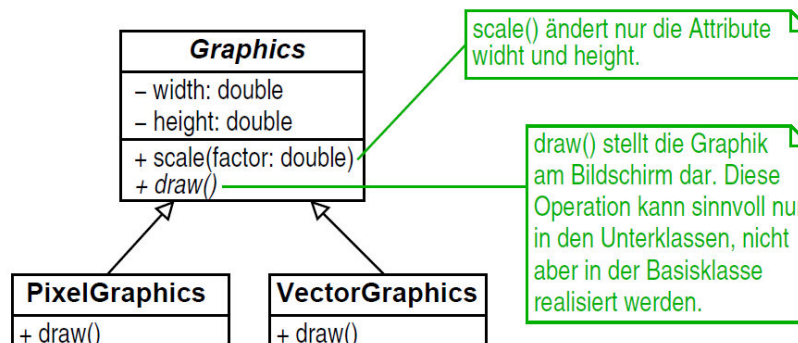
Graphics

– width: double
– height: double

+ scale(factor: double)
+ draw()

scale() ändert nur die Attribute widht und height.

draw() stellt die Graphik am Bildschirm dar. Diese Operation kann sinnvoll nu in den Unterklassen, nicht aber in der Basisklasse realisiert werden.

PixelGraphics

+ draw()

VectorGraphics

+ draw()